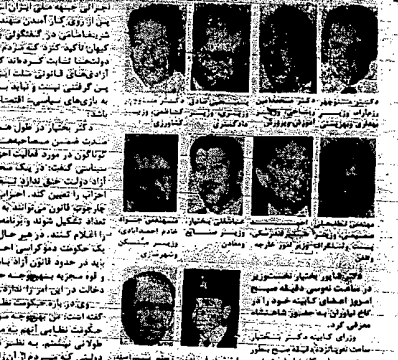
اجرائی جبهه ملی ایران
پس از ورود کار آمدن
شریف امامی در گفتگوئی
کیهان تاکید کرد که مردم
دولتها ثابت کرده اند
آزادیهای قانونی نشان
پس گرفتن نیست و نباید
به بازیهای سیاسی
باشد

دکتر بختیار در طول
مدت
گوناگون در مورد
سیاسی کرد
آزاد دولت حق
احزاب را تعیین
چارچوب قانون
تعدد تشکیل شود
را اعلام کنند
یک حکومت دموکراسی
باید در حدود قانون آزاد
و لوه مجزیه
دخالت در
و تنها
حکومت نظامی
طولانی
گفت

دکتر منوچهر وزیر — دکتر شاهقلی — فتح‌الله وزیر دارائی — وزیر کشاورزی

وزیر — محمد — وزیر — وزیر — وزیر امور خارجه — وزیر

دکتر شاپور بختیار نخست‌وزیر در ساعت دوازده و دقیقه صبح امروز اعضای کابینه خود را در کاخ نیاوران به حضور شاهنشاه معرفی کرد.

وزرای کابینه دکتر بختیار ساعت